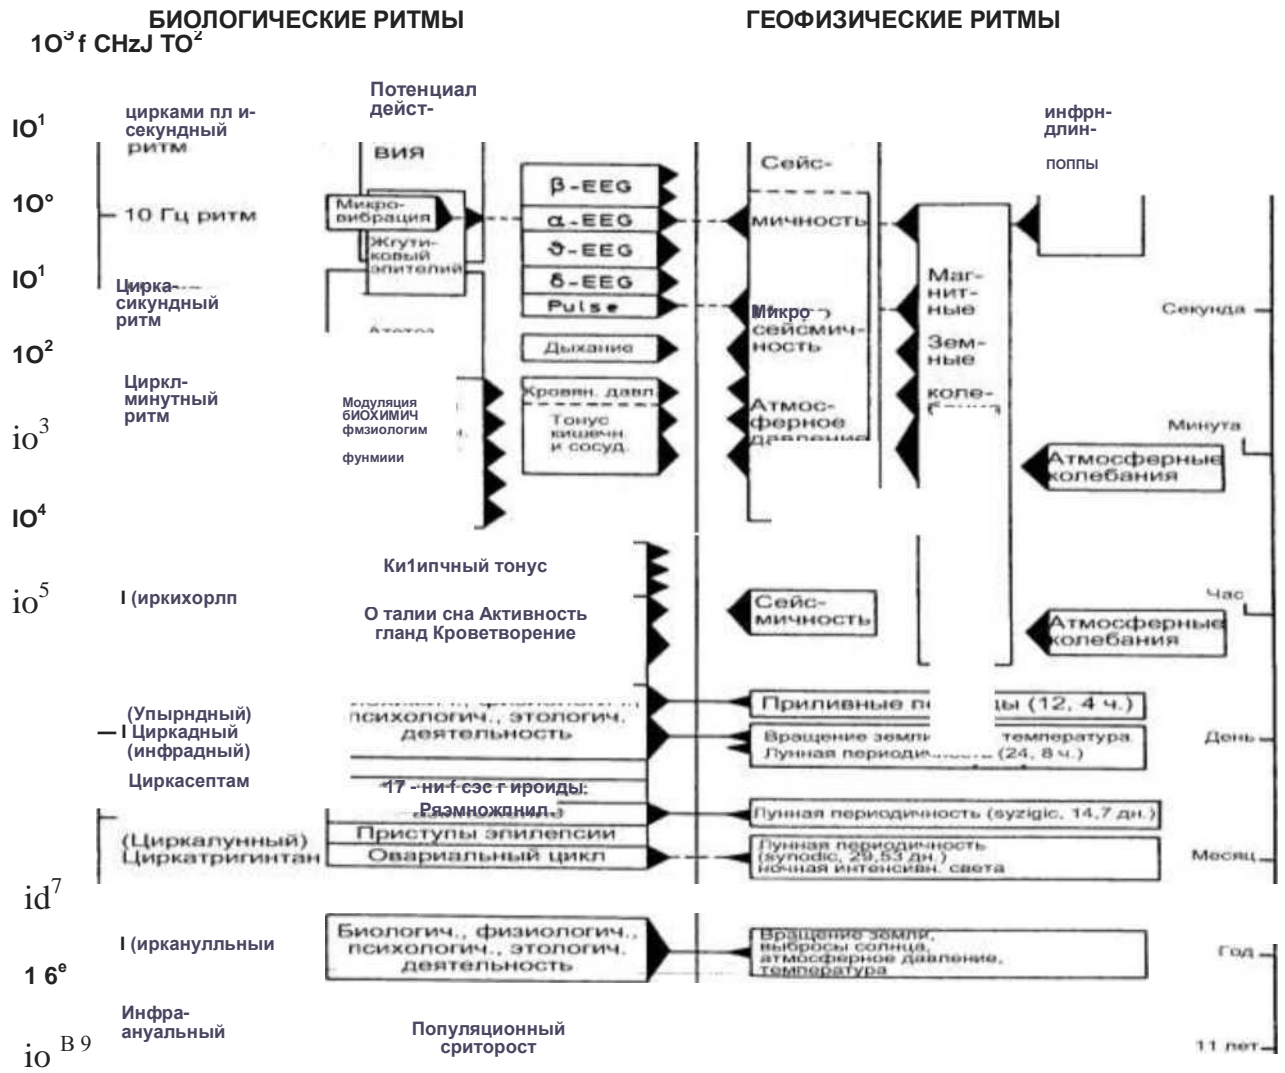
БИОЛОГИЧЕСКИЕ РИТМЫ

ГЕОФИЗИЧЕСКИЕ РИТМЫ

$1O^{3}$ f CHzJ $TO^{2}$

Потенциал дейст-
вия

$IO^{1}$ циркамипл и-секундный ритм

инфрн-длин-
поппы

Сейс-

$1O°$ — 10 Гц ритм

Микро-вибрация

β-EEG
α-EEG
ϑ-EEG
δ-EEG
Pulse

мичность

Жгутиковый эпителий

$IO^{1}$ Цирка-сикундный ритм

Маг-нит-ные
Зем-ные
коле-

Микро сейсмич-ность

Секунда

$1O^{2}$

Дыхание

Цикл-минутный ритм

Модуляция БИОХИМИЧ фмзиологим фунмиии

Кровян. давл.
Тонус кишечн. и сосуд.

Атмос-ферное давление

$io^{3}$

Минута

Атмосферные колебания

$IO^{4}$

Ки1ипчный тонус

$io^{5}$ I (иркихорлп

О талии сна Активность гланд Кроветворение

Сейс-мичность

Атмосферные колебания

Час

(Упырндный)
— I Циркадный
(инфрадный)

психологич., этологич. деятельность

Приливные пе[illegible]ды (12, 4 ч.)

Вращение земли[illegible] температура
Лунная периоди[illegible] (24, 8 ч.)

День

Циркасептам

17 - ни f сэс г ироиды: Ряэмножпнил

Лунная периодичность (syzigic, 14,7 дн.)

(Циркалунный)
Циркатригинтан

Приступы эпилепсии
Овариальный цикл

Лунная периодичность (synodic, 29,53 дн.)
ночная интенсивн. света

Месяц

$id^{7}$

I (иркануллльныи

Биологич., физиологич., психологич., этологич. деятельность

Вращение земли, выбросы солнца, атмосферное давление, температура

Год

$1\ 6^{e}$

Инфра-ануальный

Популяционный сриторост

$io^{B\ 9}$

11 лет